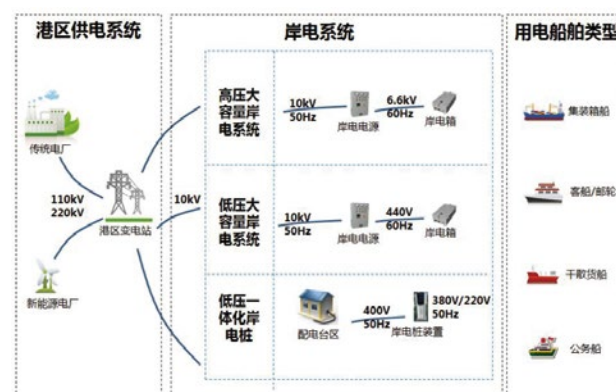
港区供电系统

传统电厂

110kV
220kV

港区变电站

新能源电厂

10kV

岸电系统

高压大容量岸电系统

10kV
50Hz

岸电电源

6.6kV
60Hz

岸电箱

低压大容量岸电系统

10kV
50Hz

岸电电源

440V
60Hz

岸电箱

低压一体化岸电桩

配电台区

400V
50Hz

380V/220V
50Hz

岸电桩装置

用电船舶类型

集装箱船

客船/邮轮

干散货船

公务船